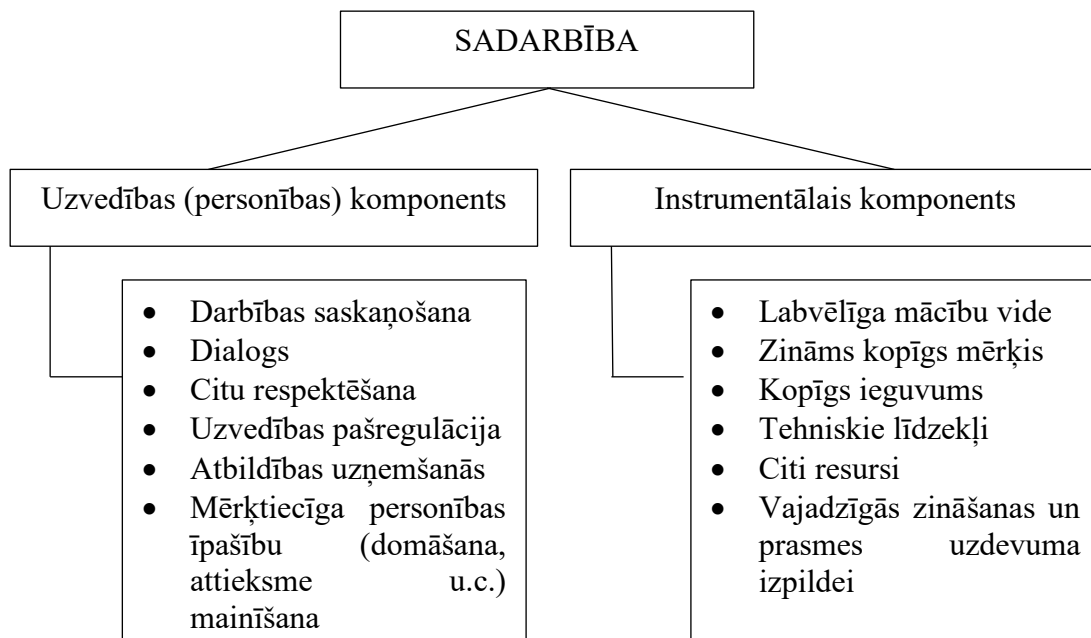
SADARBĪBA

Uzvedības (personības) komponents

- Darbības saskaņošana
- Dialogs
- Citu respektēšana
- Uzvedības pašregulācija
- Atbildības uzņemšanās
- Mērķtiecīga personības īpašību (domāšana, attieksme u.c.) mainīšana

Instrumentālais komponents

- Labvēlīga mācību vide
- Zināms kopīgs mērķis
- Kopīgs ieguvums
- Tehniskie līdzekļi
- Citi resursi
- Vajadzīgās zināšanas un prasmes uzdevuma izpildei